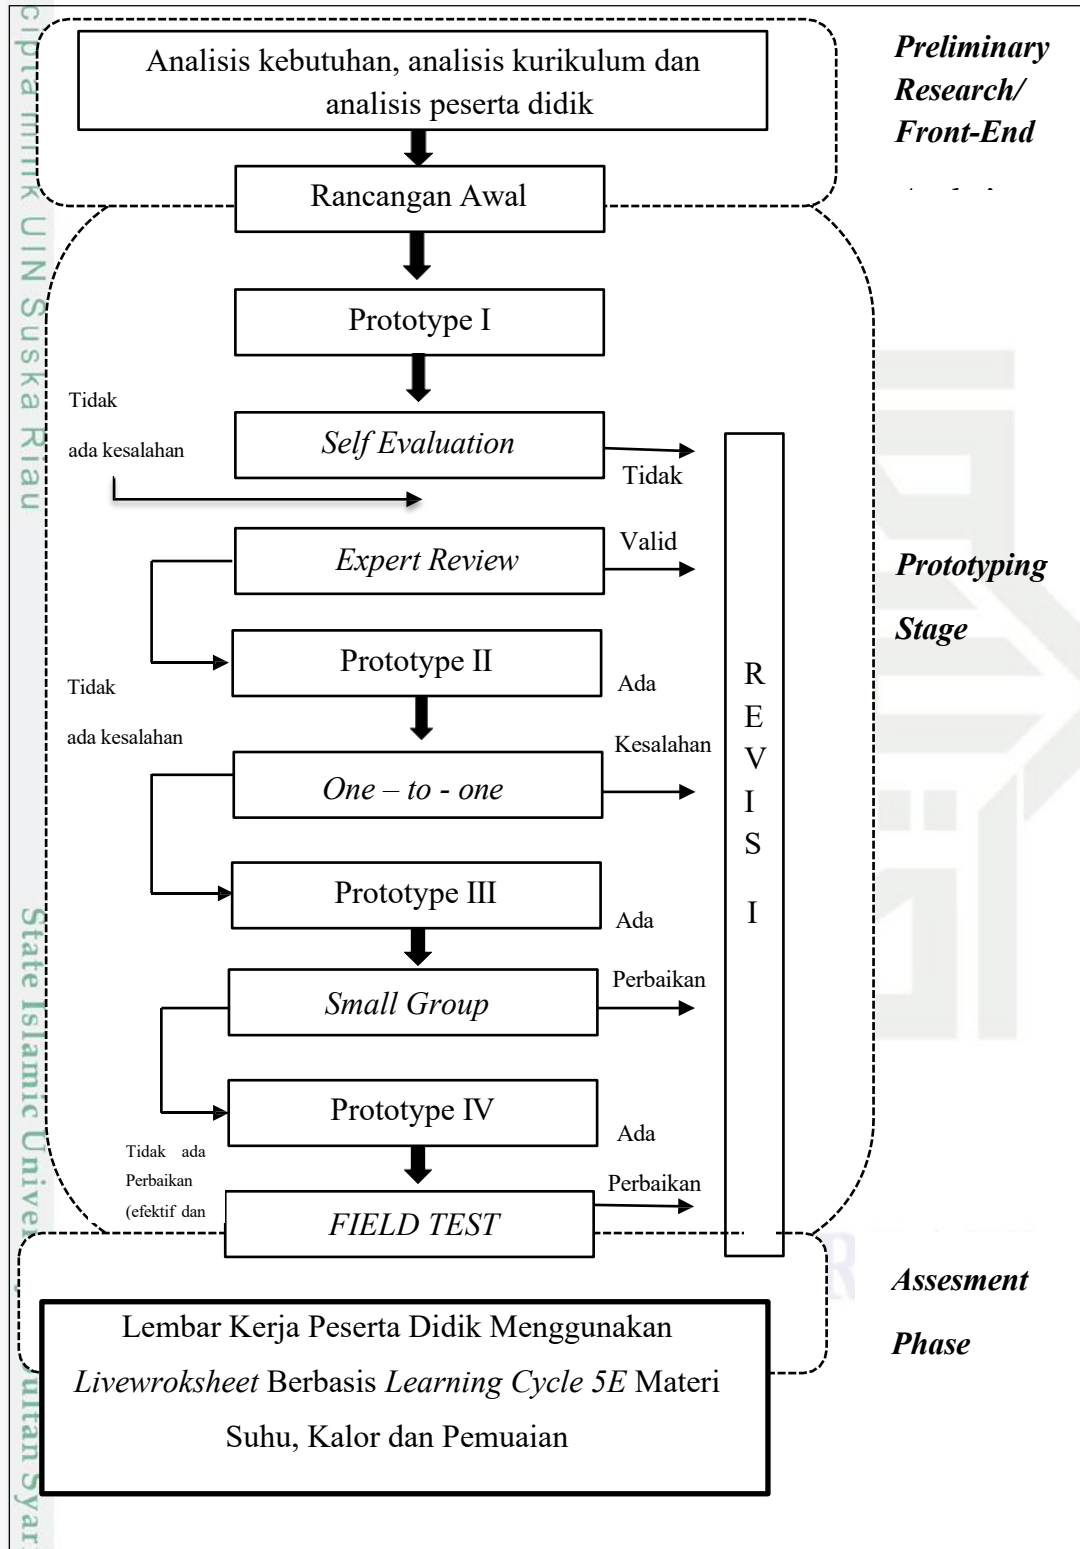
Analisis kebutuhan, analisis kurikulum dan analisis peserta didik

Preliminary Research/ Front-End

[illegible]

Rancangan Awal

Prototype I

Tidak

ada kesalahan

Self Evaluation

Tidak

Expert Review

Valid

Prototyping Stage

Prototype II

Ada

Tidak

ada kesalahan

Kesalahan

One – to - one

R E V I S I

Prototype III

Ada

Small Group

Perbaikan

Prototype IV

Ada

Tidak ada Perbaikan (efektif dan

Perbaikan

FIELD TEST

Assesment Phase

Lembar Kerja Peserta Didik Menggunakan Livewroksheet Berbasis Learning Cycle 5E Materi Suhu, Kalor dan Pemuaian

cipta milik UIN Suska Riau

State Islamic Univer

Sultan Syar